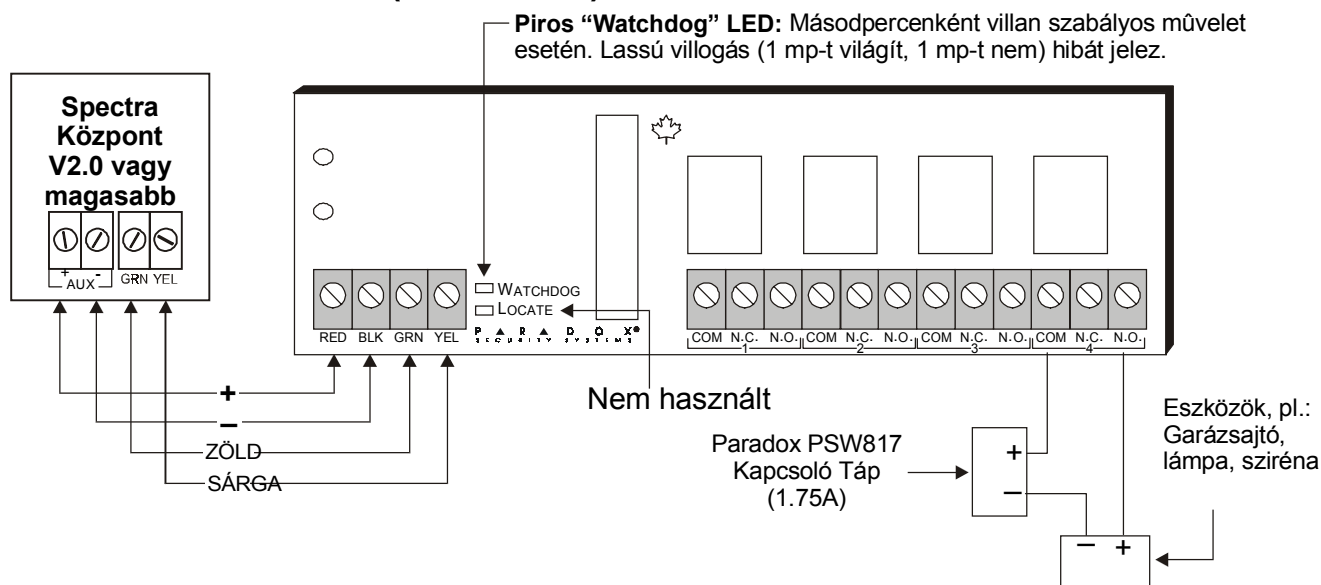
Piros “Watchdog” LED: Másodpercenként villan szabályos mûvelet esetén. Lassú villogás (1 mp-t világít, 1 mp-t nem) hibát jelez.

Spectra Központ V2.0 vagy magasabb

+ AUX - GRN YEL

WATCHDOG
LOCATE

PARADOX SECURITY SYSTEMS

RED BLK GRN YEL

COM N.C. N.O. 1 COM N.C. N.O. 2 COM N.C. N.O. 3 COM N.C. N.O. 4

+
−
ZÖLD
SÁRGA

Nem használt

Paradox PSW817 Kapcsoló Táp (1.75A)

+
−

Eszközök, pl.: Garázsajtó, lámpa, sziréna

− +